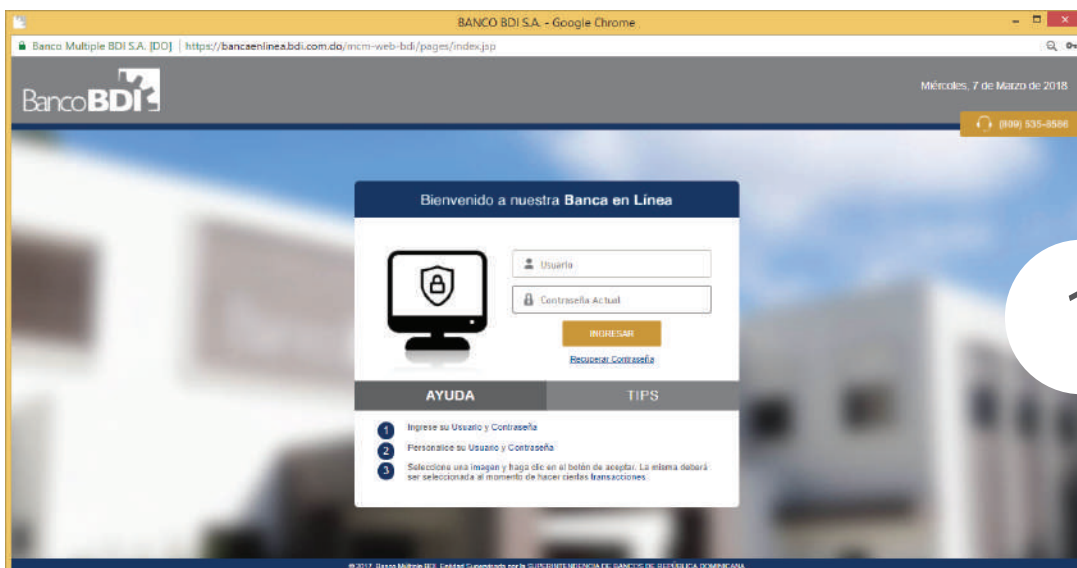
BANCO BDI S.A. - Google Chrome

Banco Multiple BDI S.A. [DO] | https://bancaenlinea.bdi.com.do/mcm-web-bdi/pages/index.jsp

BancoBDI

Mércoles, 7 de Marzo de 2018

(809) 535-8586

Bienvenido a nuestra Banca en Línea

Usuario

Contraseña Actual

INGRESAR

Recuperar Contraseña

AYUDA

TIPS

1 Ingrese su Usuario y Contraseña

2 Personalice su Usuario y Contraseña

3 Seleccione una imagen y haga clic en el botón de aceptar. La misma deberá ser seleccionada al momento de hacer ciertas transacciones.

1

© 2017. Banco Multiple BDI. Entidad Supervisada por la SUPERINTENDENCIA DE BANCOS DE REPÚBLICA DOMINICANA